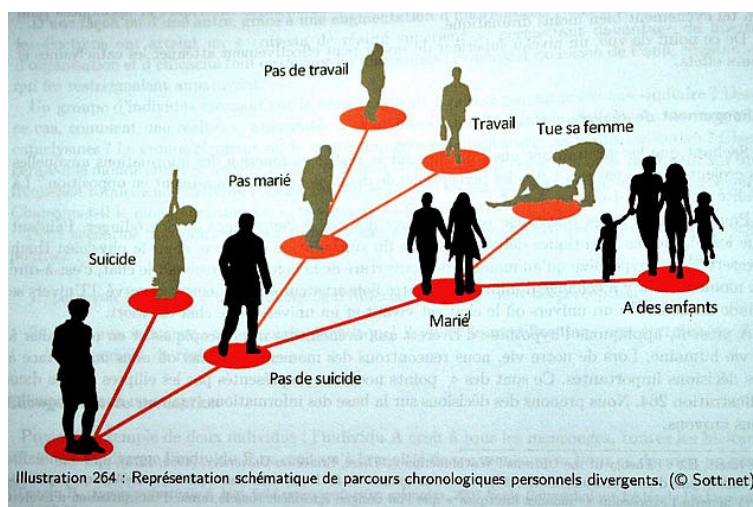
Pas de travail

Travail

Tue sa femme

Pas marié

Suicide

Marié

A des enfants

Pas de suicide

Illustration 264 : Représentation schématique de parcours chronologiques personnels divergents. (© Sott.net)